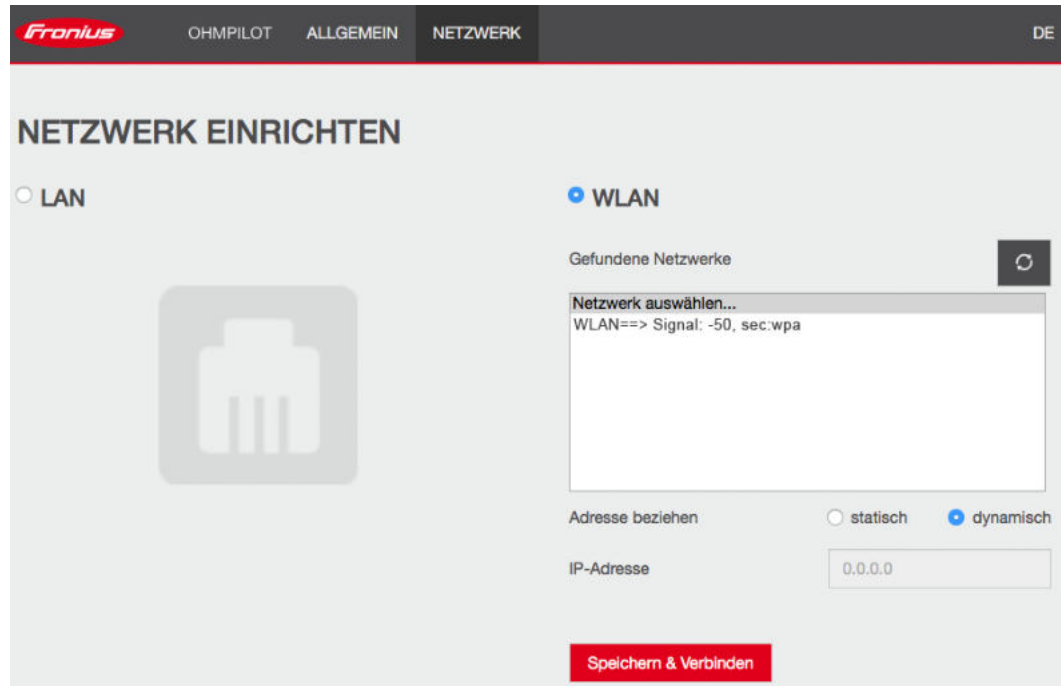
Fronius OHMPILOT ALLGEMEIN NETZWERK DE

NETZWERK EINRICHTEN

LAN

WLAN

Gefundene Netzwerke

Netzwerk auswählen...
WLAN==> Signal: -50, sec:wpa

Adresse beziehen statisch dynamisch

IP-Adresse 0.0.0.0

Speichern & Verbinden